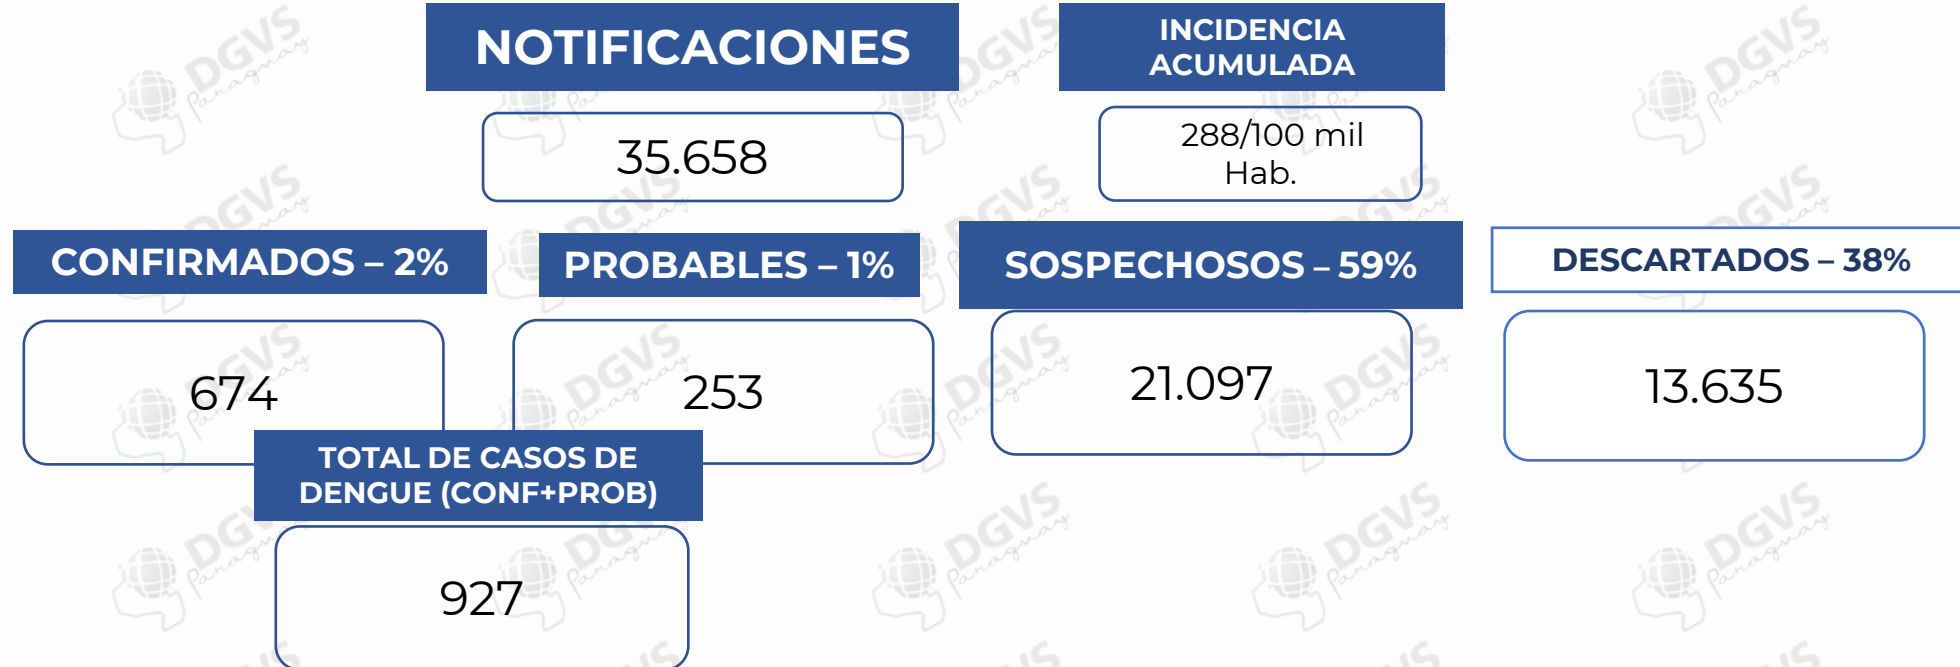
NOTIFICACIONES

35.658

INCIDENCIA ACUMULADA

288/100 mil Hab.

CONFIRMADOS – 2%

674

PROBABLES – 1%

253

SOSPECHOSOS – 59%

21.097

DESCARTADOS – 38%

13.635

TOTAL DE CASOS DE DENGUE (CONF+PROB)

927

DGVS Paraguay